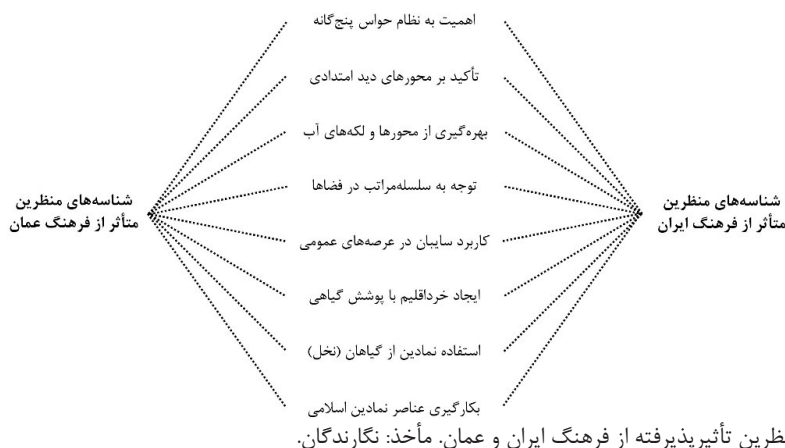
شناسه‌های منظرین متأثر از فرهنگ ایران

اهمیت به نظام حواس پنج‌گانه

تأکید بر محورهای دید امتدادی

بهره‌گیری از محورها و لکه‌های آب

توجه به سلسله‌مراتب در فضاها

کاربرد سایبان در عرصه‌های عمومی

ایجاد خرداقلیم با پوشش گیاهی

استفاده نمادین از گیاهان (نخل)

بکارگیری عناصر نمادین اسلامی

شناسه‌های منظرین متأثر از فرهنگ عمان

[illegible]ظرین تأثیرپذیرفته از فرهنگ ایران و عمان. مأخذ: نگارندگان.